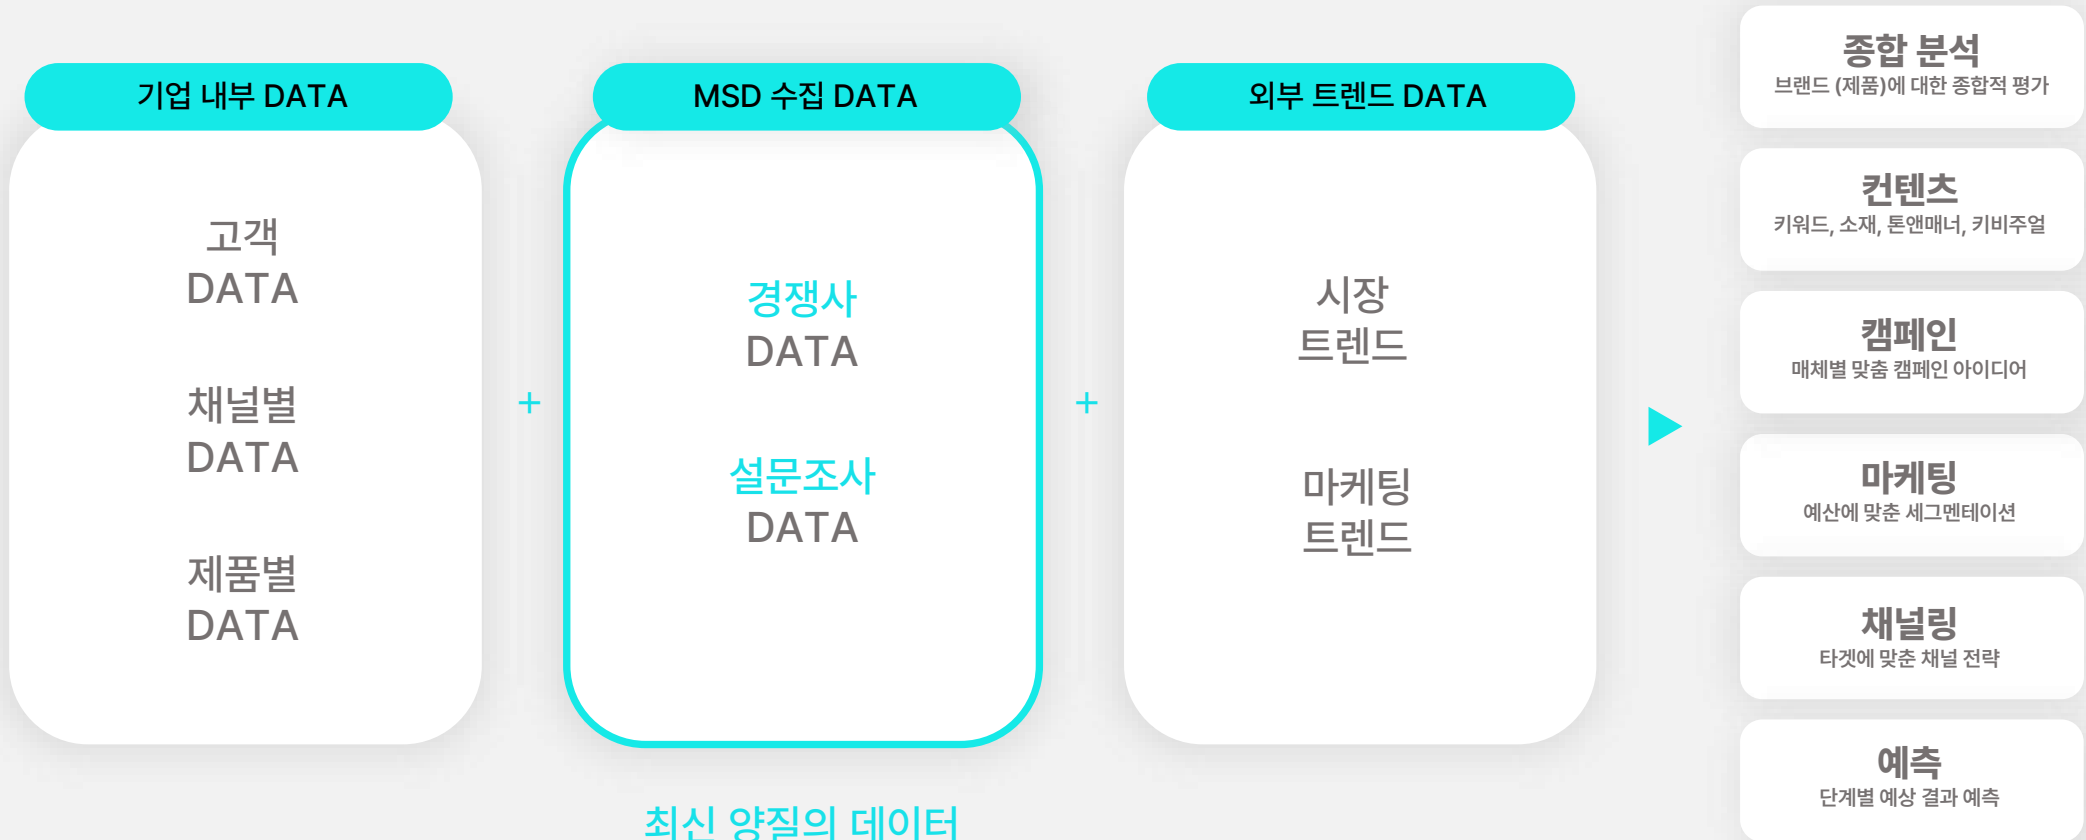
기업 내부 DATA

고객
DATA

채널별
DATA

제품별
DATA

+

MSD 수집 DATA

경쟁사
DATA

설문조사
DATA

최신 양질의 데이터

+

외부 트렌드 DATA

시장
트렌드

마케팅
트렌드

종합 분석
브랜드 (제품)에 대한 종합적 평가

컨텐츠
키워드, 소재, 톤앤매너, 키비주얼

캠페인
매체별 맞춤 캠페인 아이디어

마케팅
예산에 맞춘 세그멘테이션

채널링
타겟에 맞춘 채널 전략

예측
단계별 예상 결과 예측